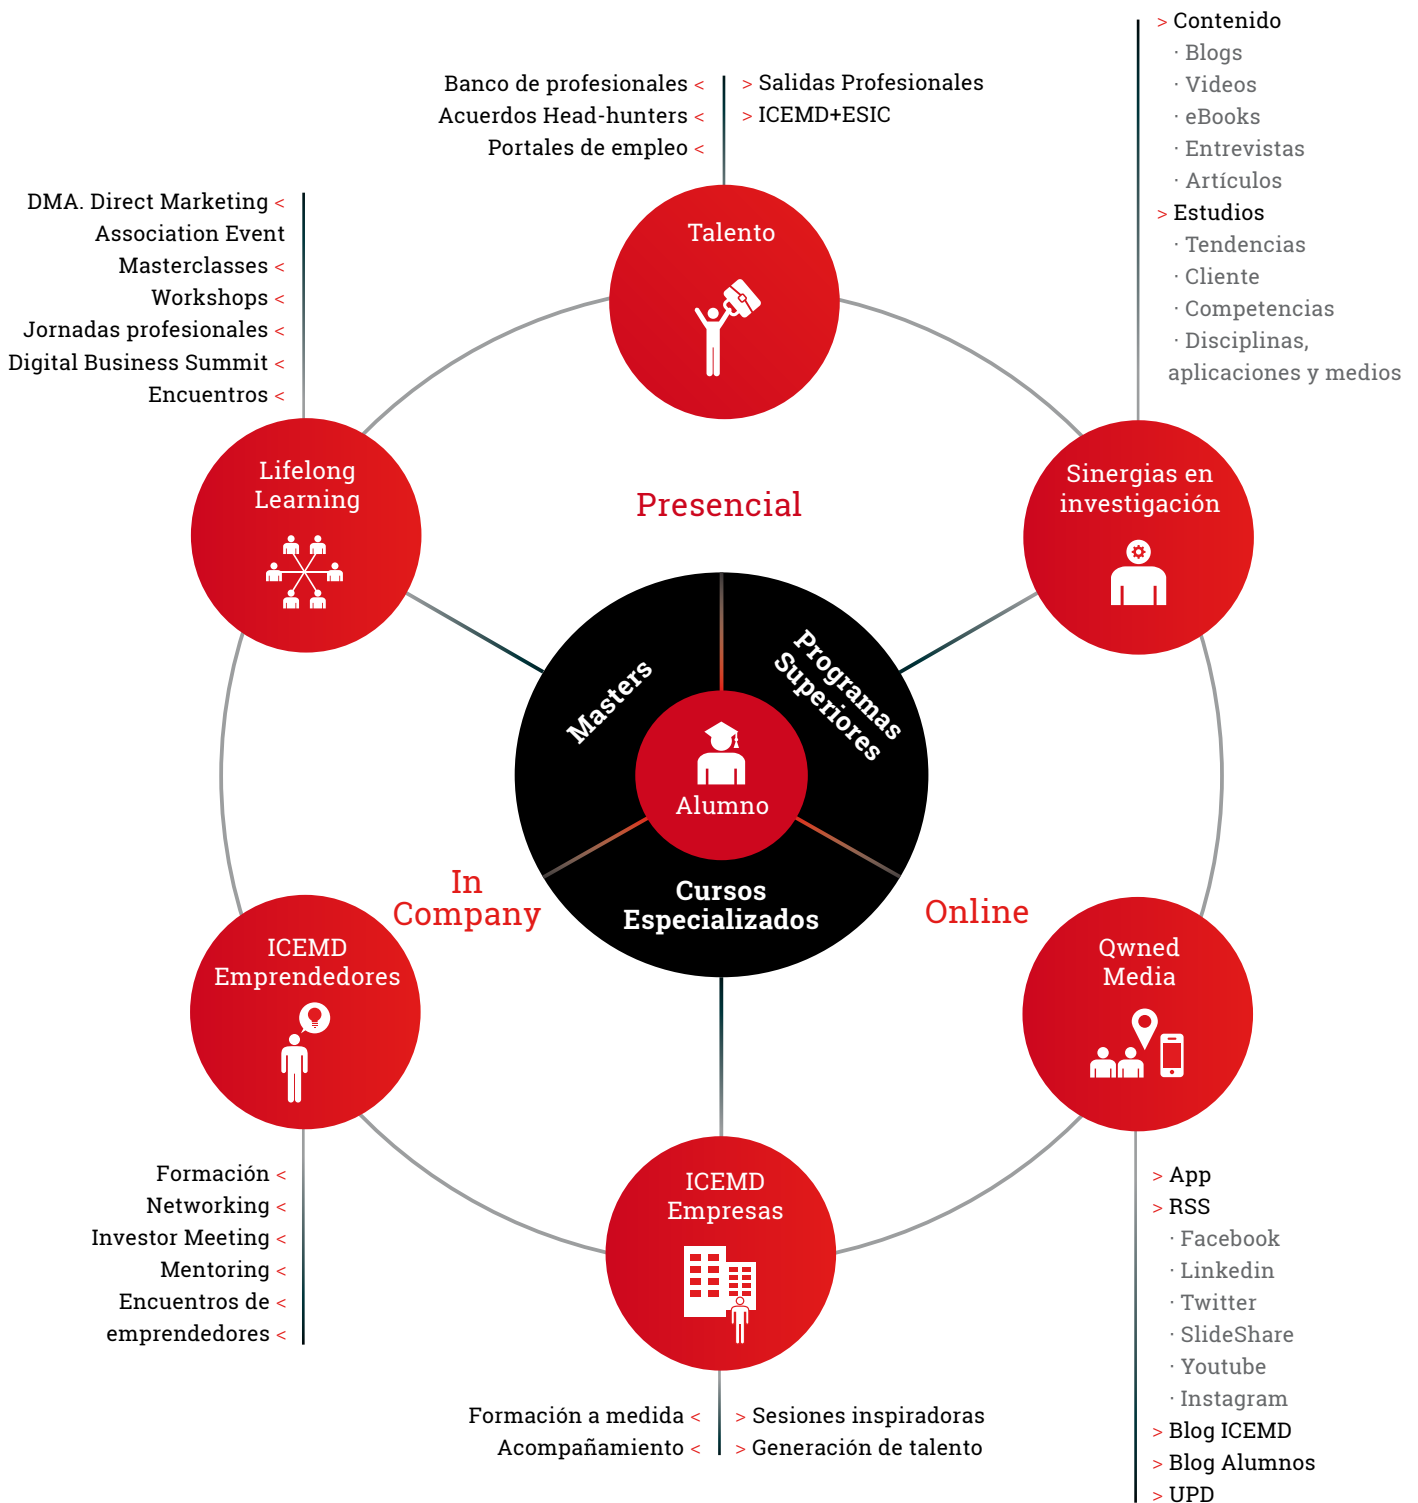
Banco de profesionales <
Acuerdos Head-hunters <
Portales de empleo <

> Salidas Profesionales
> ICEMD+ESIC

> Contenido
· Blogs
· Videos
· eBooks
· Entrevistas
· Artículos
> Estudios
· Tendencias
· Cliente
· Competencias
· Disciplinas, aplicaciones y medios

DMA. Direct Marketing Association Event <
Masterclasses <
Workshops <
Jornadas profesionales <
Digital Business Summit <
Encuentros <

Talento

Lifelong Learning

Presencial

Sinergias en investigación

Masters

Programas Superiores

Alumno

Cursos Especializados

In Company

Online

ICEMD Emprendedores

Qwned Media

ICEMD Empresas

Formación <
Networking <
Investor Meeting <
Mentoring <
Encuentros de emprendedores <

> App
> RSS
· Facebook
· Linkedin
· Twitter
· SlideShare
· Youtube
· Instagram
> Blog ICEMD
> Blog Alumnos
> UPD

Formación a medida <
Acompañamiento <

> Sesiones inspiradoras
> Generación de talento